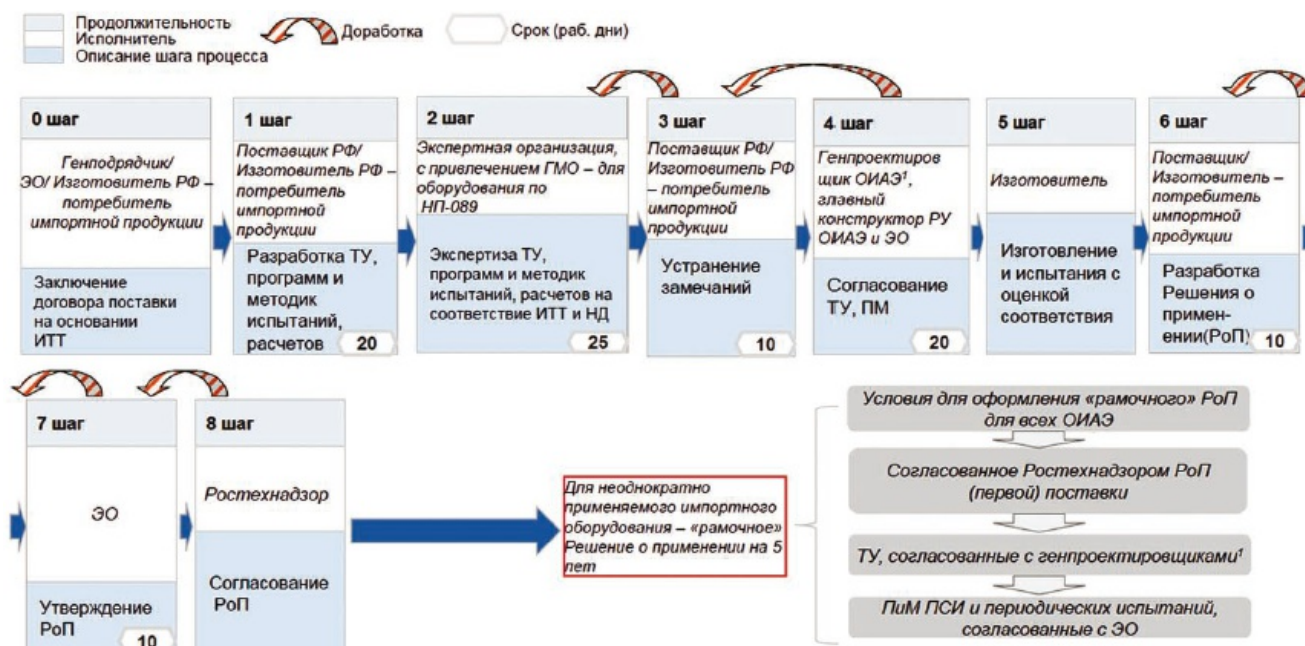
Продолжительность
Исполнитель
Описание шага процесса

Доработка

Срок (раб. дни)

0 шаг
Генподрядчик/ ЭО/ Изготовитель РФ – потребитель импортной продукции
Заключение договора поставки на основании ИТТ

1 шаг
Поставщик РФ/ Изготовитель РФ – потребитель импортной продукции
Разработка ТУ, программ и методик испытаний, расчетов
20

2 шаг
Экспертная организация, с привлечением ГМО – для оборудования по НП-089
Экспертиза ТУ, программ и методик испытаний, расчетов на соответствие ИТТ и НД
25

3 шаг
Поставщик РФ/ Изготовитель РФ – потребитель импортной продукции
Устранение замечаний
10

4 шаг
Генпроектиров щик ОИАЭ$^1$, главный конструктор РУ ОИАЭ и ЭО
Согласование ТУ, ПМ
20

5 шаг
Изготовитель
Изготовление и испытания с оценкой соответствия

6 шаг
Поставщик/ Изготовитель – потребитель импортной продукции
Разработка Решения о приме-нении(РоП)
10

7 шаг
ЭО
Утверждение РоП
10

8 шаг
Ростехнадзор
Согласование РоП

Для неоднократно применяемого импортного оборудования – «рамочное» Решение о применении на 5 лет

Условия для оформления «рамочного» РоП для всех ОИАЭ

Согласованное Ростехнадзором РоП (первой) поставки

ТУ, согласованные с генпроектировщиками$^1$

ПиМ ПСИ и периодических испытаний, согласованные с ЭО